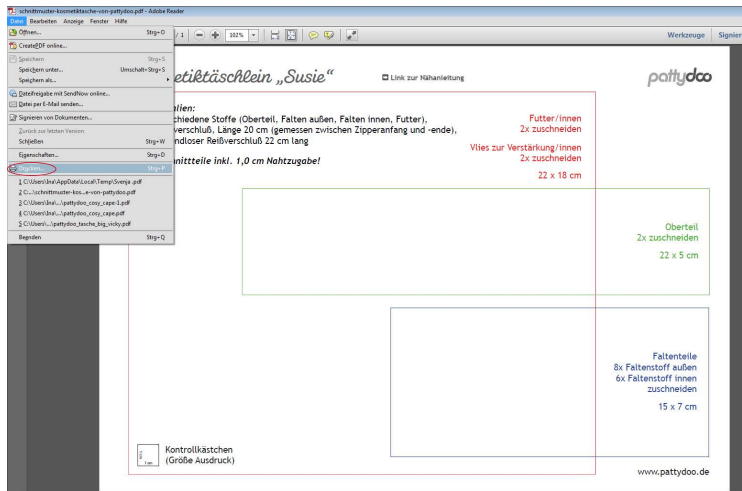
schnittmuster-kosmetiktaschle-von-pattydoo.pdf - Adobe Reader

Datei Bearbeiten Anzeige Fenster Hilfe

Öffnen... Strg+O
CreatePDF online...
Speichern Strg+S
Speichern unter... Umschalt+Strg+S
Speichern als...
Dateifreigabe mit SendNow online...
Datei per E-Mail senden...
Signieren von Dokumenten...
Zurück zur letzten Version
Schließen Strg+W
Eigenschaften... Strg+D
Drucken... Strg+P
1 C:\Users\Ina\AppData\Local\Temp\Svenja.pdf
2 C:\...\schnittmuster-kos...e-von-pattydoo.pdf
3 C:\Users\Ina\...\pattydoo_cosy_cape-1.pdf
4 C:\Users\Ina\...\pattydoo_cosy_cape.pdf
5 C:\Users\...\pattydoo_tasche_big_vicky.pdf
Beenden Strg+Q

/ 1 102% Werkzeuge Signier

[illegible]etiktäschlein „Susie“

Link zur Nähanleitung

pattydoo

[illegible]alien:
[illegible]chiedene Stoffe (Oberteil, Falten außen, Falten innen, Futter),
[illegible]verschluß, Länge 20 cm (gemessen zwischen Zipperanfang und -ende),
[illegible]ndloser Reißverschluß 22 cm lang

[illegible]nittteile inkl. 1,0 cm Nahtzugabe!

Futter/innen
2x zuschneiden

Vlies zur Verstärkung/innen
2x zuschneiden

22 x 18 cm

Oberteil
2x zuschneiden

22 x 5 cm

Faltenteile
8x Faltenstoff außen
6x Faltenstoff innen
zuschneiden

15 x 7 cm

1 cm

Kontrollkästchen
(Größe Ausdruck)

www.pattydoo.de